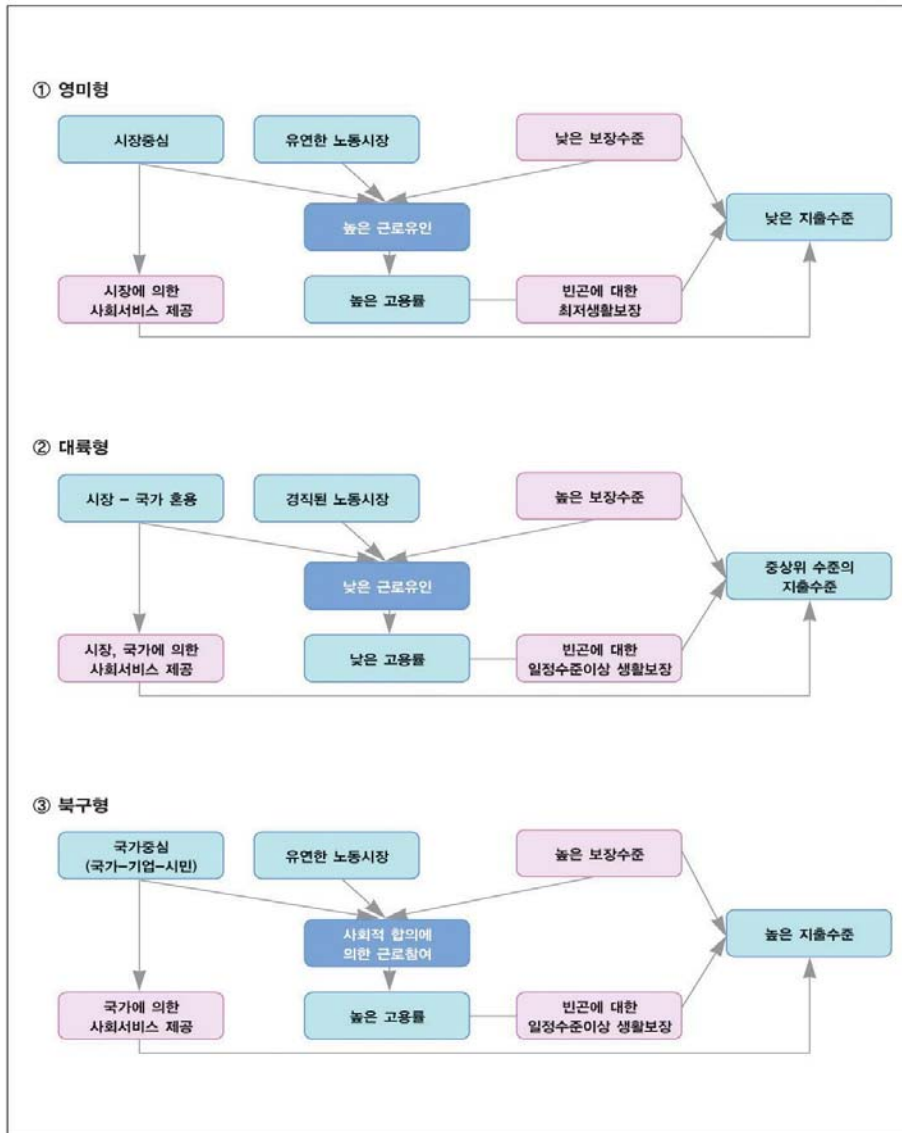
① 영미형

시장중심

유연한 노동시장

낮은 보장수준

높은 근로유인

낮은 지출수준

시장에 의한 사회서비스 제공

높은 고용률

빈곤에 대한 최저생활보장

② 대륙형

시장 – 국가 혼용

경직된 노동시장

높은 보장수준

낮은 근로유인

중상위 수준의 지출수준

시장, 국가에 의한 사회서비스 제공

낮은 고용률

빈곤에 대한 일정수준이상 생활보장

③ 북구형

국가중심 (국가–기업–시민)

유연한 노동시장

높은 보장수준

사회적 합의에 의한 근로참여

높은 지출수준

국가에 의한 사회서비스 제공

높은 고용률

빈곤에 대한 일정수준이상 생활보장